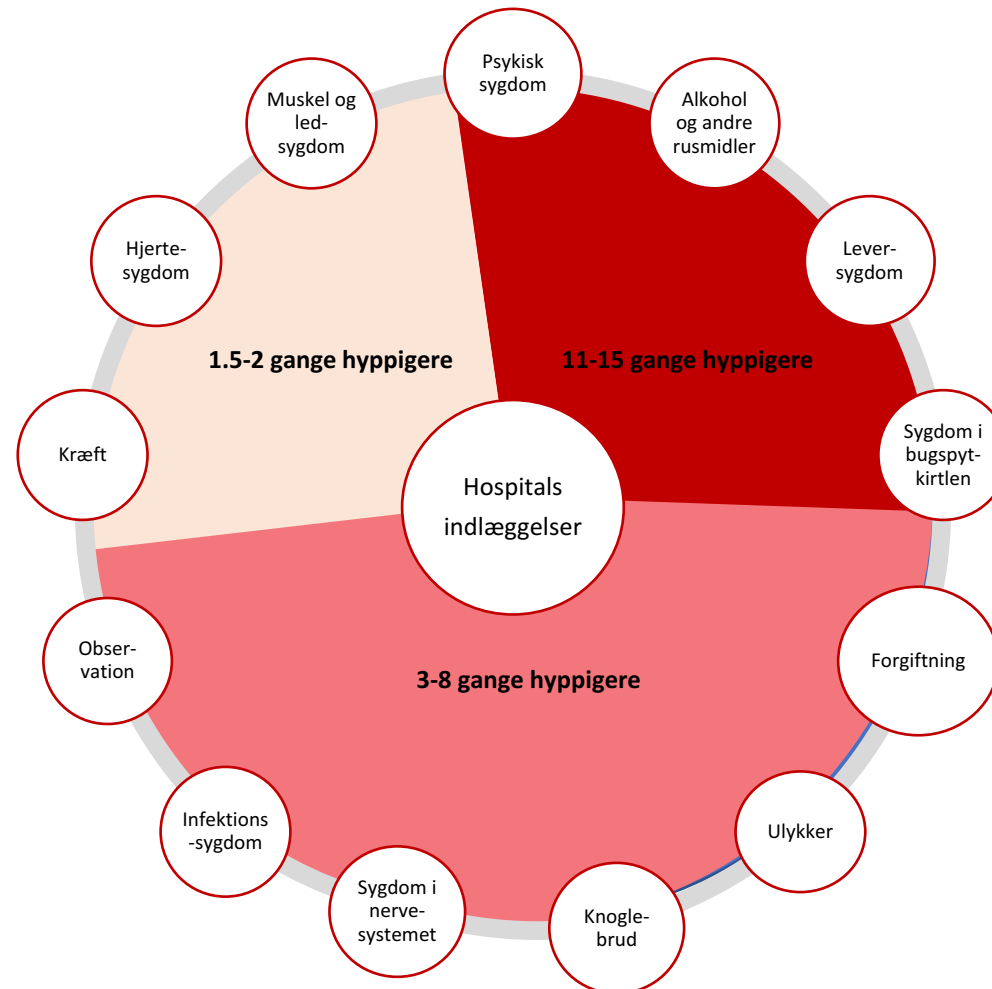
Psykisk sygdom

Alkohol og andre rusmidler

Lever-sygdom

Sygdom i bugspyt-kirtlen

Forgiftning

Ulykker

Knogle-brud

Sygdom i nerve-systemet

Infektions-sygdom

Obser-vation

Kræft

Hjerte-sygdom

Muskel og led-sygdom

1.5-2 gange hyppigere

11-15 gange hyppigere

3-8 gange hyppigere

Hospitals indlæggelser